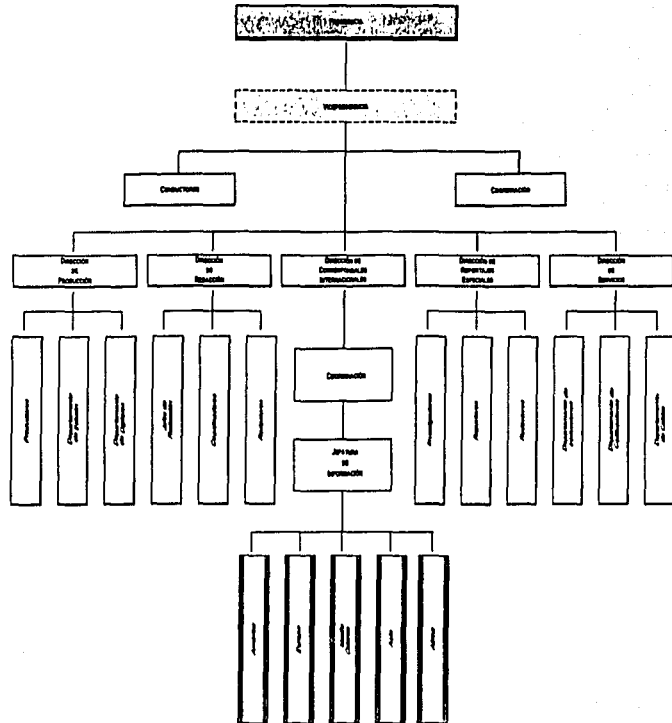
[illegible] PRESIDENCIA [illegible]

VICEPRESIDENCIA

CONDUCTORES

COORDINACIÓN

DIRECCIÓN DE PRODUCCIÓN

DIRECCIÓN DE REDACCIÓN

DIRECCIÓN DE CORRESPONSALES INTERNACIONALES

DIRECCIÓN DE REPORTAJES ESPECIALES

DIRECCIÓN DE SERVICIOS

Productores

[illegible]

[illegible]

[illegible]

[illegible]

Redactores

COORDINACIÓN

JEFATURA DE INFORMACIÓN

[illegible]

Reporteros

Redactores

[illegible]

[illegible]

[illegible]

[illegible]

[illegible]

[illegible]

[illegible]

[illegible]